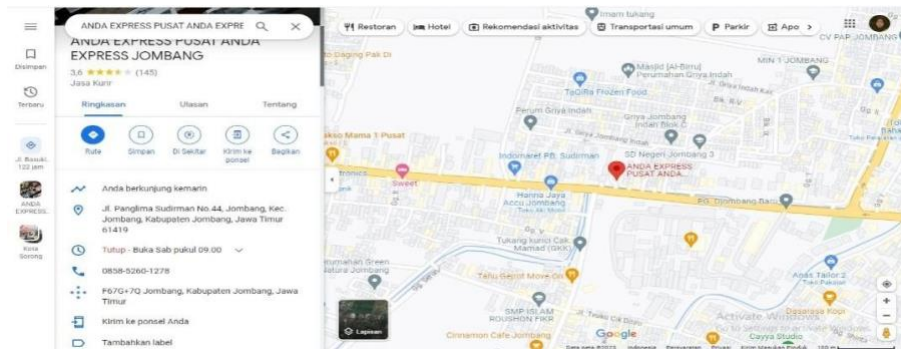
ANDA EXPRESS PUSAT ANDA EXPRE

Disimpan

Terbaru

Jl. Basuki... 122 jam

ANDA EXPRESS...

Kota Sorong

ANDA EXPRESS PUSAT ANDA EXPRESS JOMBANG

3,6 ★★★★★ (145)

Jasa Kurir

Ringkasan Ulasan Tentang

Rute Simpan Di Sekitar Kirim ke ponsel Bagikan

Anda berkunjung kemarin

Jl. Panglima Sudirman No.44, Jombang, Kec. Jombang, Kabupaten Jombang, Jawa Timur 61419

Tutup · Buka Sab pukul 09.00

0858-5260-1278

F67G+7Q Jombang, Kabupaten Jombang, Jawa Timur

Kirim ke ponsel Anda

Tambahkan label

Restoran Hotel Rekomendasi aktivitas Transportasi umum Parkir Apo

Imam tukang

CV PAP JOMBANG

MIN 1 JOMBANG

Masjid (Al-Birru) Perumahan Griya Indah

TaGiRa Frozen Food

Perum Griya Indah

Griya Jombang Indah Blok C

Jl. Griya Jombang Indah

Indomaret PB. Sudirman

SD Negeri Jombang 3

ANDA EXPRESS PUSAT ANDA...

Sweet

Hanna Jaya Accu Jombang

Tukang kunci Cak Mamad (GKK)

Tahu Gejrot Move On

SMP ISLAM ROUSHON FIKR

Cinnamon Cafe Jombang

Anas Tailor 2

Dssaraya Kopi

Cayya Studio

Activate Windows

Go to Settings to activate Windows.

Lapisan

Google

Jl. Teuku Cik Ditiro

Toko Mama 1 Pusat

Jl. Pb. Sudirman

Perumahan Green Natura Jombang

Jl. Panglima Sudirman

Pd. Tembang Baru